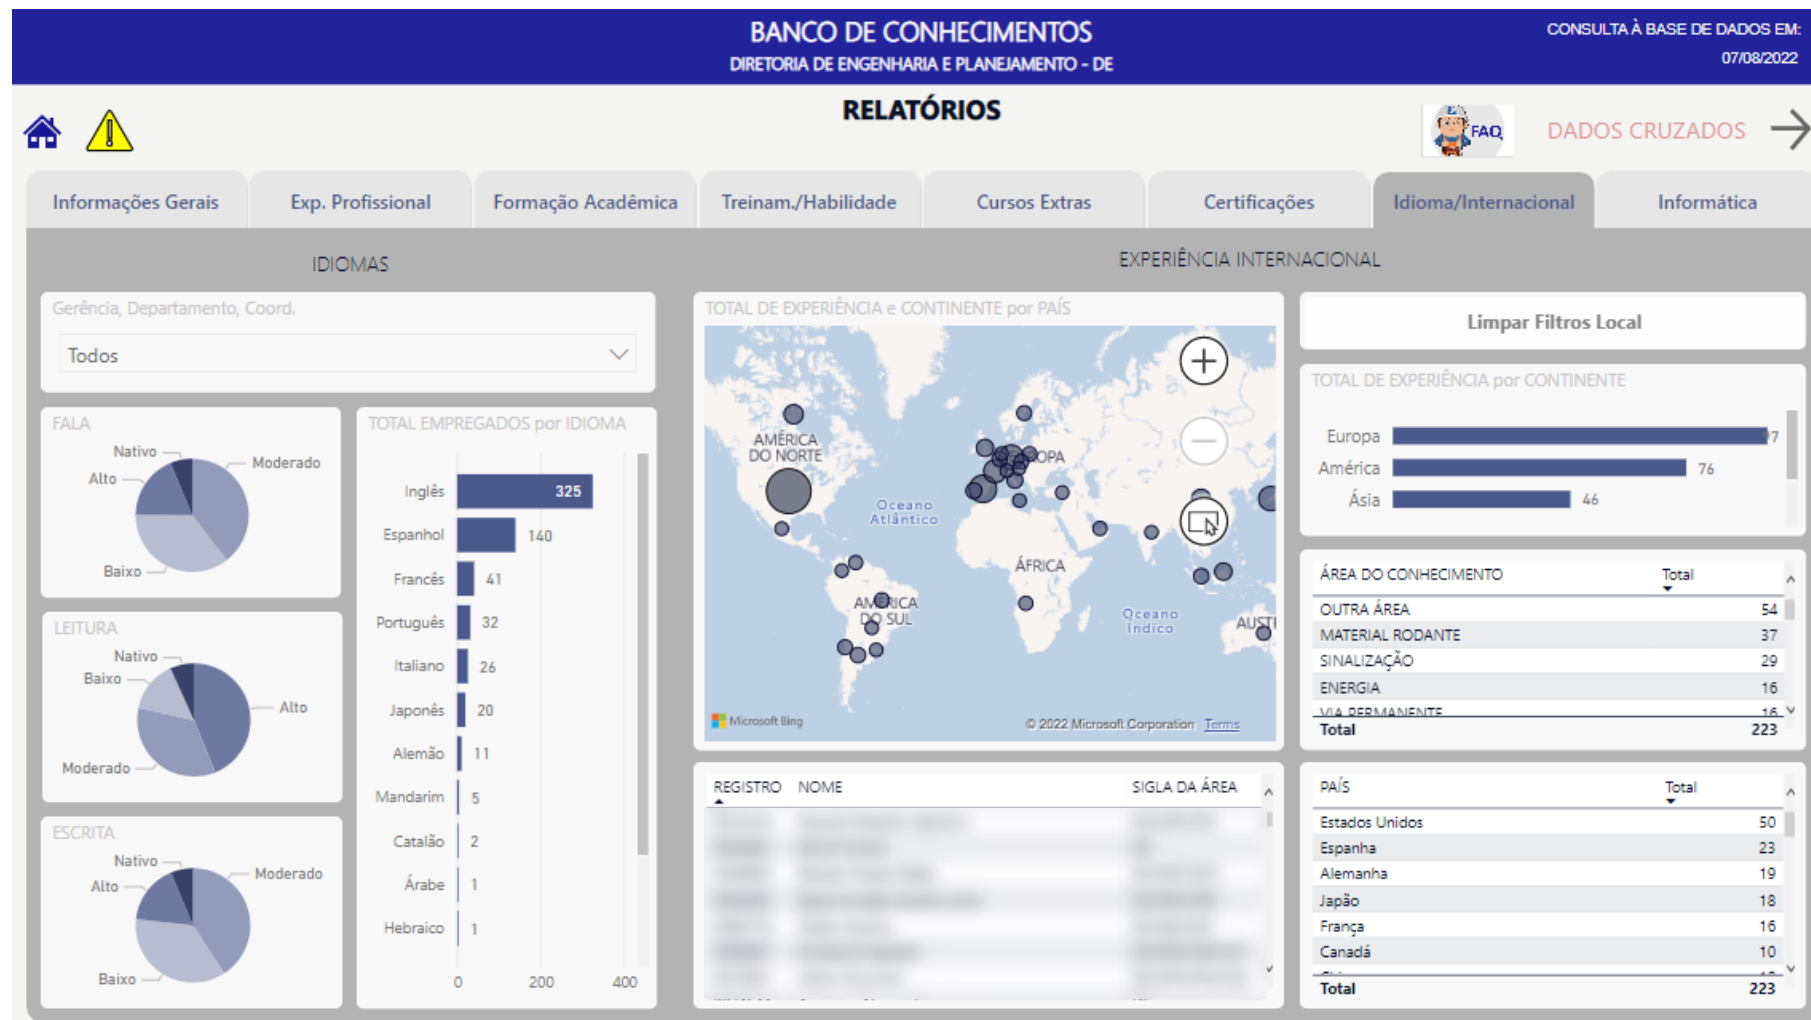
BANCO DE CONHECIMENTOS
DIRETORIA DE ENGENHARIA E PLANEJAMENTO - DE

CONSULTA À BASE DE DADOS EM:
07/08/2022

RELATÓRIOS

FAQ

DADOS CRUZADOS

Informações Gerais | Exp. Profissional | Formação Acadêmica | Treinam./Habilidade | Cursos Extras | Certificações | Idioma/Internacional | Informática

IDIOMAS

EXPERIÊNCIA INTERNACIONAL

Gerência, Departamento, Coord.

Todos

FALA
Nativo
Alto
Moderado
Baixo

TOTAL EMPREGADOS por IDIOMA

| Idioma | Total |
|---|---|
| Inglês | 325 |
| Espanhol | 140 |
| Francês | 41 |
| Português | 32 |
| Italiano | 26 |
| Japonês | 20 |
| Alemão | 11 |
| Mandarim | 5 |
| Catalão | 2 |
| Árabe | 1 |
| Hebraico | 1 |

0 200 400

LEITURA
Nativo
Baixo
Alto
Moderado

ESCRITA
Nativo
Alto
Moderado
Baixo

TOTAL DE EXPERIÊNCIA e CONTINENTE por PAÍS

AMÉRICA DO NORTE
EUROPA
Oceano Atlântico
ÁFRICA
AMÉRICA DO SUL
Oceano Índico
AUST
Microsoft Bing
© 2022 Microsoft Corporation Terms

Limpar Filtros Local

TOTAL DE EXPERIÊNCIA por CONTINENTE

| Continente | Total |
|---|---|
| Europa | 7 |
| América | 76 |
| Ásia | 46 |

| ÁREA DO CONHECIMENTO | Total |
|---|---|
| OUTRA ÁREA | 54 |
| MATERIAL RODANTE | 37 |
| SINALIZAÇÃO | 29 |
| ENERGIA | 16 |
| VIA PERMANENTE | 16 |
| Total | 223 |

| REGISTRO | NOME | SIGLA DA ÁREA |
|---|---|---|
| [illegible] | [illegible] | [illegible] |

| PAÍS | Total |
|---|---|
| Estados Unidos | 50 |
| Espanha | 23 |
| Alemanha | 19 |
| Japão | 18 |
| França | 16 |
| Canadá | 10 |
| Total | 223 |